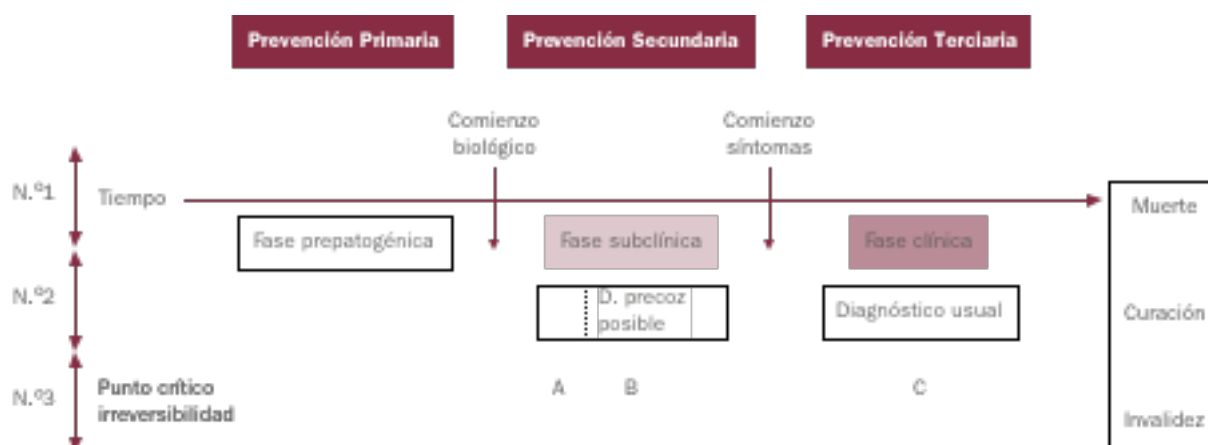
Prevención Primaria

Prevención Secundaria

Prevención Terciaria

Comienzo biológico

Comienzo síntomas

N.º1

Tiempo

Muerte

Fase prepatogénica

Fase subclínica

Fase clínica

N.º2

D. precoz posible

Diagnóstico usual

Curación

N.º3

Punto crítico irreversibilidad

A

B

C

Invalidez